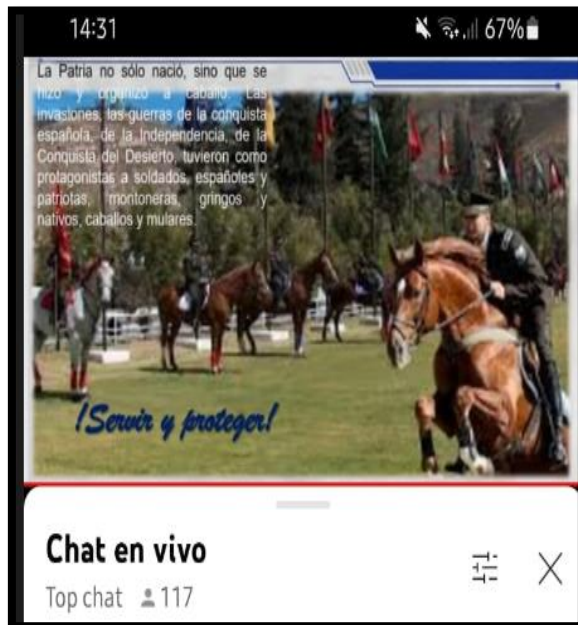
14:31

67%

La Patria no sólo nació, sino que se hizo y organizó a caballo. Las invasiones, las guerras de la conquista española, de la Independencia, de la Conquista del Desierto, tuvieron como protagonistas a soldados, españoles y patriotas, montoneras, gringos y nativos, caballos y mulares.

¡Servir y proteger!

Chat en vivo

Top chat 117